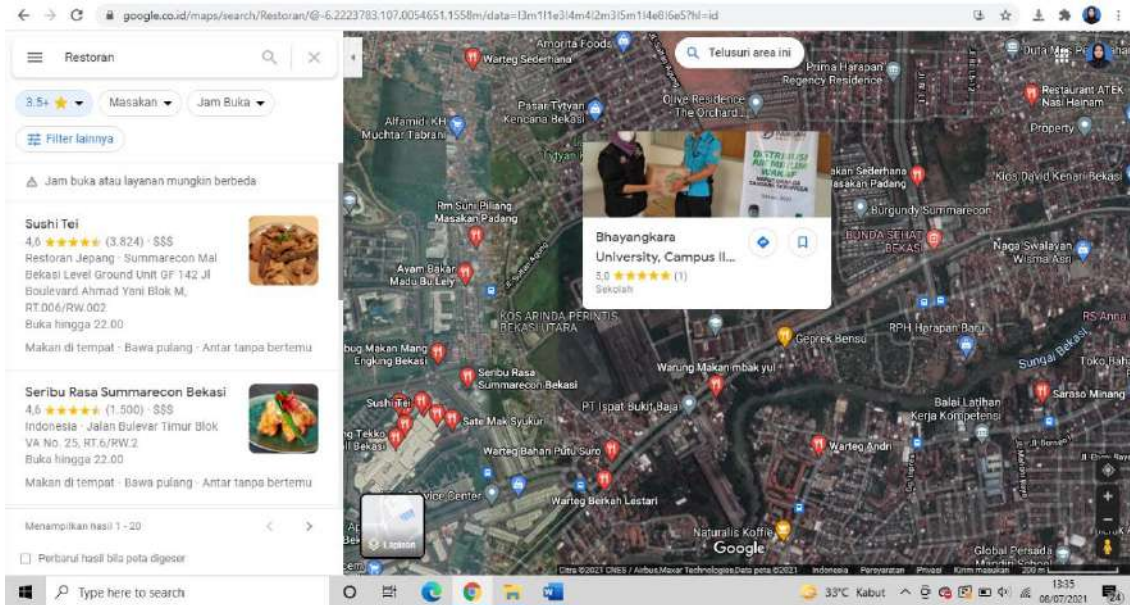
google.co.id/maps/search/Restoran/@-6.2223783,107.0054651,1558m/data=!3m1!1e3!4m4!2m3!5m1!4e8!6e5?hl=id

Restoran

3,5+ ★ Masakan Jam Buka

Filter lainnya

Jam buka atau layanan mungkin berbeda

Sushi Tei
4,6 ★★★★★ (3.824) · $$$
Restoran Jepang · Summarecon Mal Bekasi Level Ground Unit GF 142 Jl Boulevard Ahmad Yani Blok M, RT.006/RW.002
Buka hingga 22.00
Makan di tempat · Bawa pulang · Antar tanpa bertemu

Seribu Rasa Summarecon Bekasi
4,6 ★★★★★ (1.500) · $$$
Indonesia · Jalan Bulevar Timur Blok VA No. 25, RT.6/RW.2
Buka hingga 22.00
Makan di tempat · Bawa pulang · Antar tanpa bertemu

Menampilkan hasil 1 - 20

Perbarui hasil bila peta digeser

Telusuri area ini

Amorita Foods
Warteg Sederhana
Prima Harapan Regency Residence
Restaurant ATEK Nasi Hainam
Pasar Tytyan Kencana Bekasi
Olive Residence The Orchard
Alfamidi KH Muchtar Tabrani
Property
akan Sederhana Masakan Padang
Kios David Kenari Bekasi
Burgundy Summarecon
Rm Suni Biliang Masakan Padang
BUNDA SEHAT BEKASI
Naga Swalayan Wisma Asri
Bhayangkara University, Campus II...
5,0 ★★★★★ (1)
Sekolah
Ayam Bakar Madu Bu Leily
KOS ARINDA PERINTIS BEKASI UTARA
Geprek Bensu
RPH Harapan Baru
RS Anna
bug Makan Mang Engking Bekasi
Seribu Rasa Summarecon Bekasi
Warung Makan mbak yul
Sungai Bekasi
Toko Baha
Sushi Tei
PT Ispat Bukit Baja
Balai Latihan Kerja Kompetensi
Saraso Minang
Sate Mak Syukur
Warteg Bahari Putu Suro
Warteg Andri
Warteg Berkah Lestari
vice Center
Naturalis Koffie
Google
Global Persada
Lapisan
Citra ©2021 CNES / Airbus,Maxar Technologies,Data peta ©2021 Indonesia Persyaratan Privasi Kirim masukan 200 m

Type here to search
33°C Kabut 13:35 08/07/2021